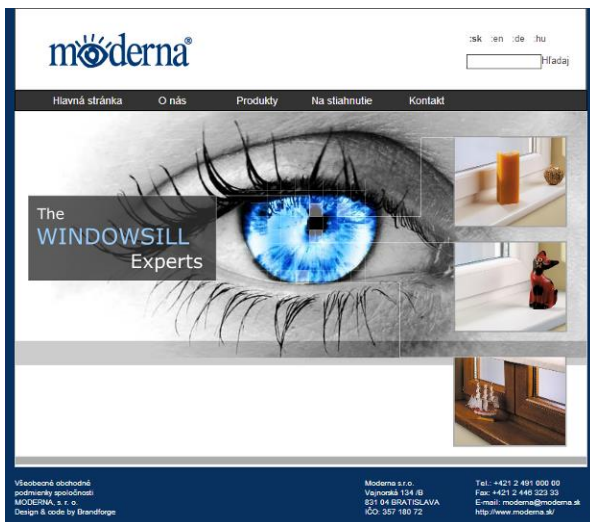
moderna®

:sk :en :de :hu

Hľadaj

Hlavná stránka O nás Produkty Na stiahnutie Kontakt

The
WINDOWSILL
Experts

Všeobecné obchodné podmienky spoločnosti MODERNA, s. r. o.
Design & code by Brandforge

Moderna s.r.o.
Vajnorská 134 /B
831 04 BRATISLAVA
IČO: 357 180 72

Tel.: +421 2 491 000 00
Fax: +421 2 446 323 33
E-mail: moderna@moderna.sk
http://www.moderna.sk/